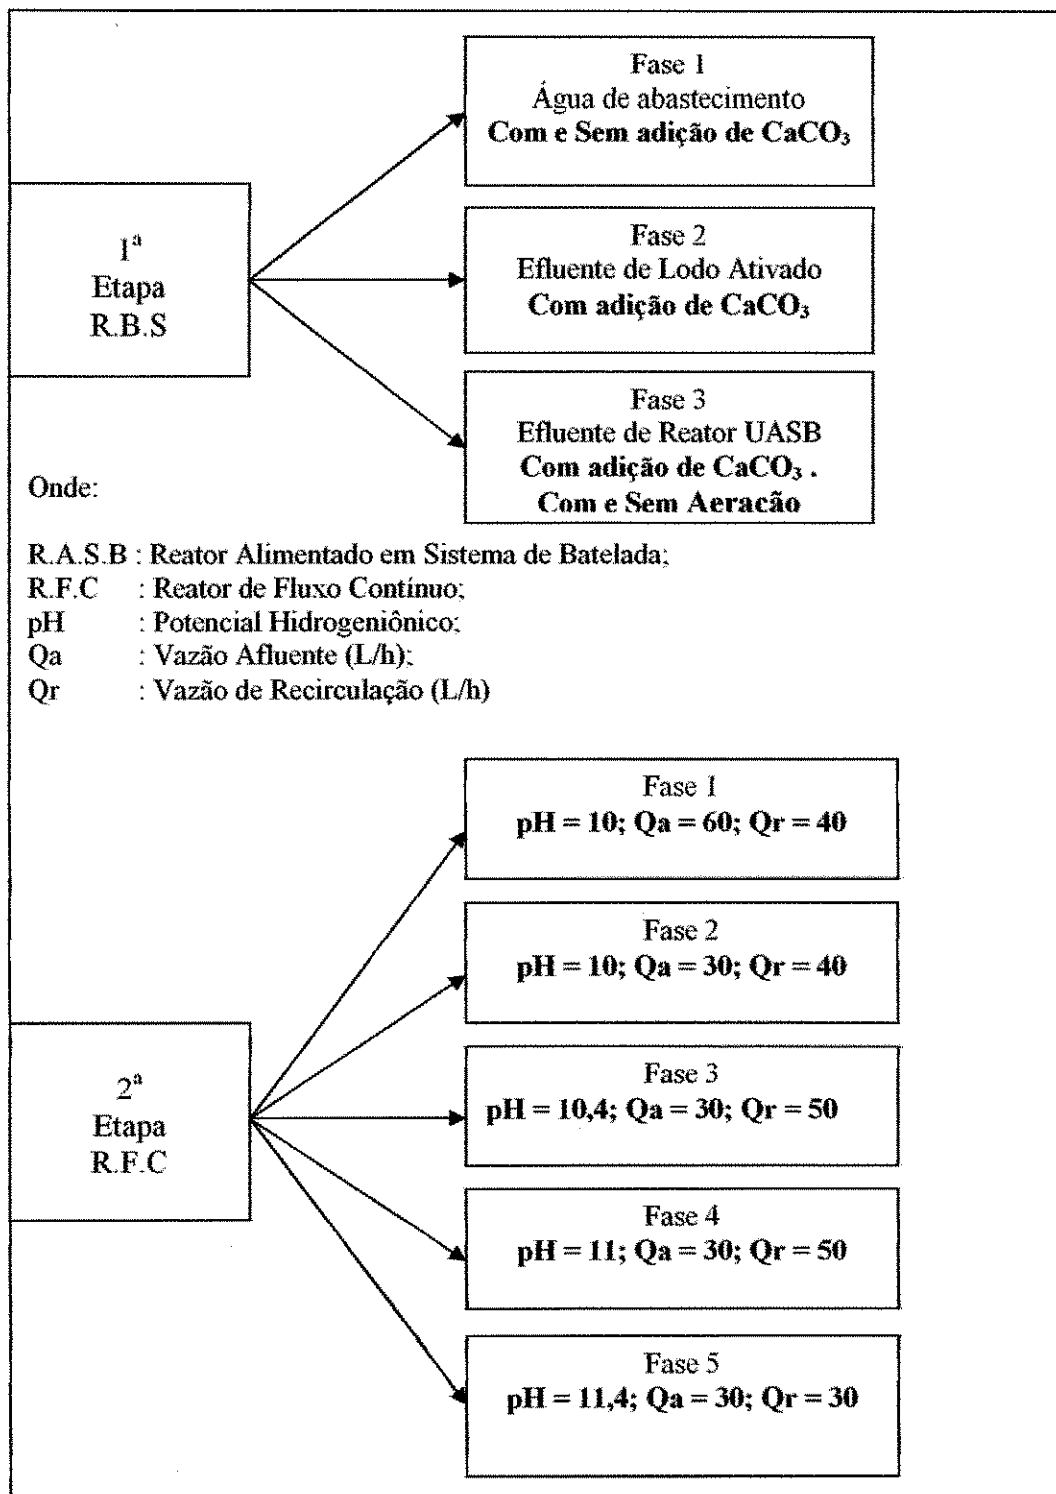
1ª
Etapa
R.B.S

Fase 1
Água de abastecimento
Com e Sem adição de $CaCO_3$

Fase 2
Efluente de Lodo Ativado
Com adição de $CaCO_3$

Fase 3
Efluente de Reator UASB
Com adição de $CaCO_3$ .
Com e Sem Aeracão

Onde:

R.A.S.B : Reator Alimentado em Sistema de Batelada;
R.F.C : Reator de Fluxo Contínuo;
pH : Potencial Hidrogeniônico;
Qa : Vazão Afluente (L/h);
Qr : Vazão de Recirculação (L/h)

2ª
Etapa
R.F.C

Fase 1
pH = 10; Qa = 60; Qr = 40

Fase 2
pH = 10; Qa = 30; Qr = 40

Fase 3
pH = 10,4; Qa = 30; Qr = 50

Fase 4
pH = 11; Qa = 30; Qr = 50

Fase 5
pH = 11,4; Qa = 30; Qr = 30